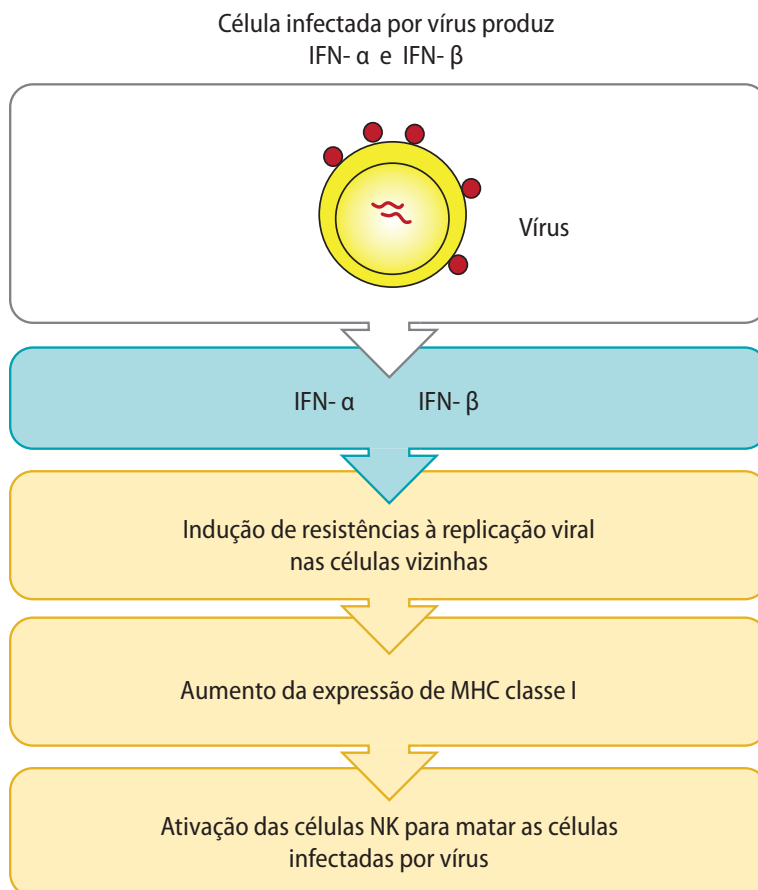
Célula infectada por vírus produz IFN- α e IFN- β

Vírus

IFN- α IFN- β

Indução de resistências à replicação viral nas células vizinhas

Aumento da expressão de MHC classe I

Ativação das células NK para matar as células infectadas por vírus